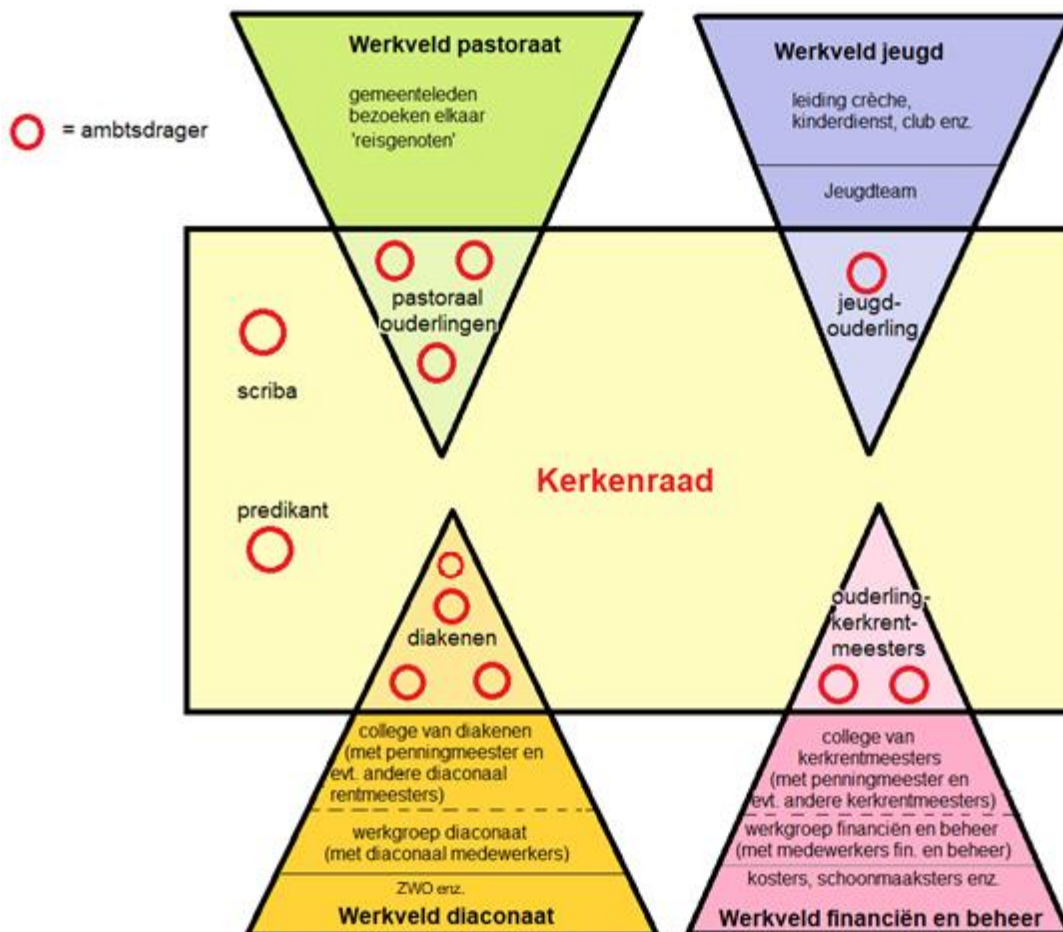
= ambtsdrager

Werkveld pastoraat

gemeenteleden bezoeken elkaar 'reisgenoten'

pastoraal ouderlingen

Werkveld jeugd

leiding crèche, kinderdienst, club enz.

Jeugdteam

jeugd-ouderling

scriba

predikant

Kerkenraad

diakenen

college van diakenen (met penningmeester en evt. andere diaconaal rentmeesters)

werkgroep diaconaat (met diaconaal medewerkers)

ZWO enz.

Werkveld diaconaat

ouderling-kerkrentmeesters

college van kerkrentmeesters (met penningmeester en evt. andere kerkrentmeesters)

werkgroep financiën en beheer (met medewerkers fin. en beheer)

kosters, schoonmaaksters enz.

Werkveld financiën en beheer